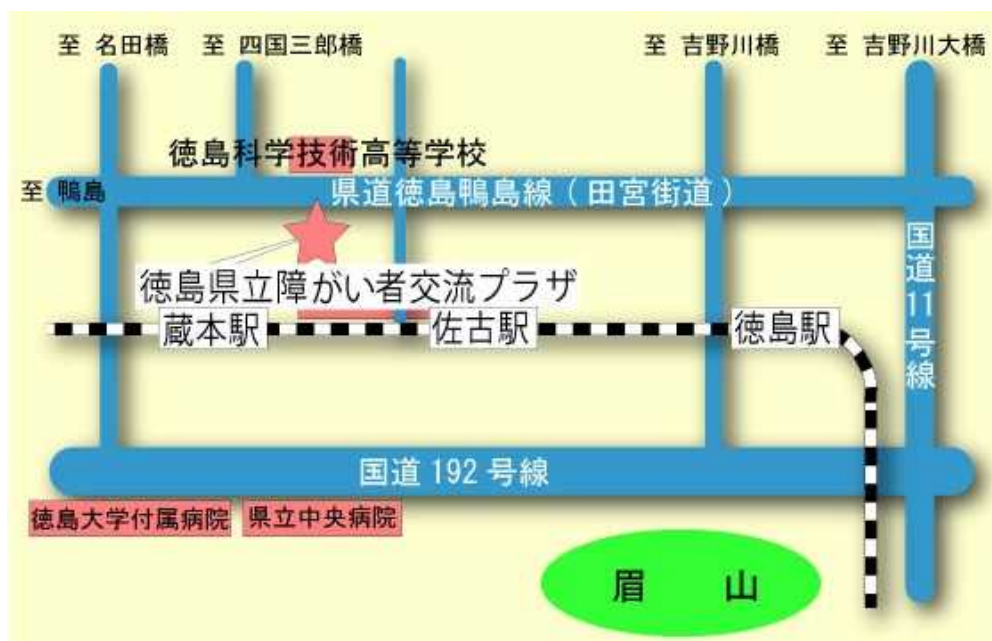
至 名田橋　至 四国三郎橋　至 吉野川橋　至 吉野川大橋

徳島科学技術高等学校

至 鴨島

県道徳島鴨島線（田宮街道）

国道11号線

徳島県立障がい者交流プラザ

蔵本駅

佐古駅

徳島駅

国道 192 号線

徳島大学付属病院

県立中央病院

眉　山